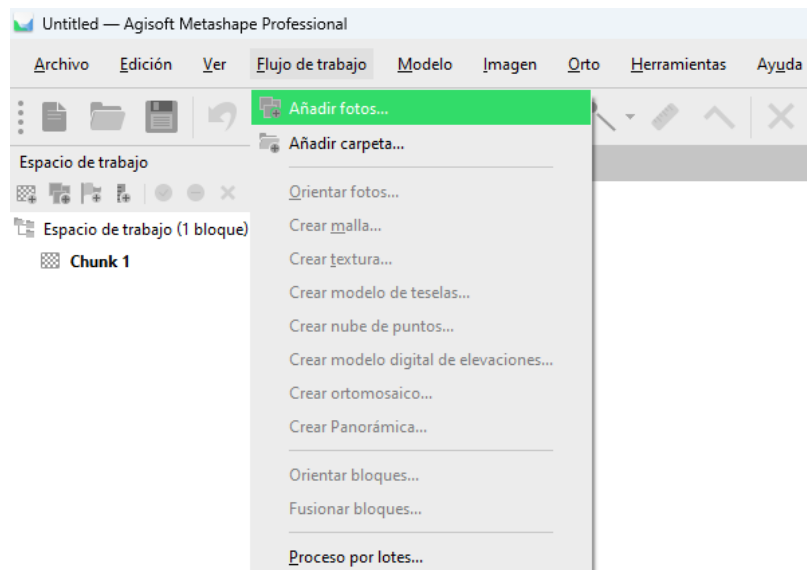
Untitled — Agisoft Metashape Professional

Archivo Edición Ver Flujo de trabajo Modelo Imagen Orto Herramientas Ayuda

Espacio de trabajo

Espacio de trabajo (1 bloque)

Chunk 1

Añadir fotos...
Añadir carpeta...
Orientar fotos...
Crear malla...
Crear textura...
Crear modelo de teselas...
Crear nube de puntos...
Crear modelo digital de elevaciones...
Crear ortomosaico...
Crear Panorámica...
Orientar bloques...
Fusionar bloques...
Proceso por lotes...